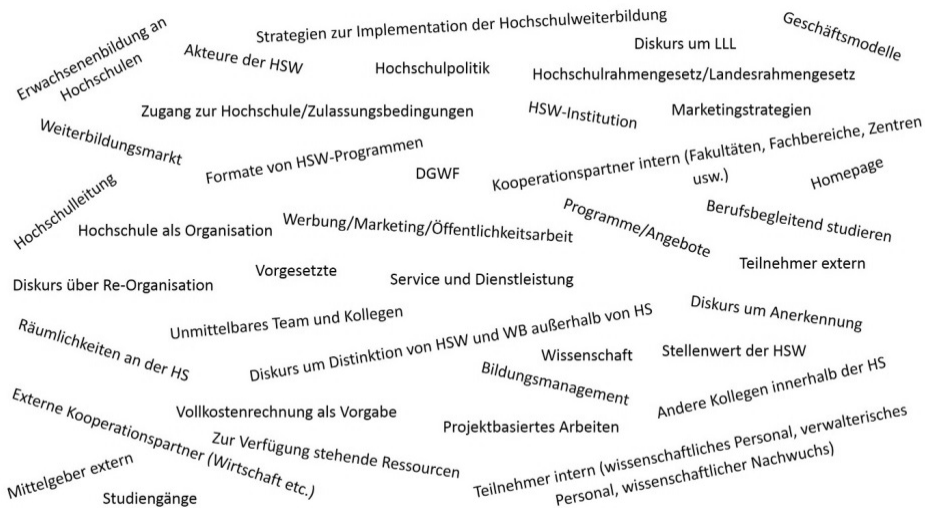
Erwachsenenbildung an Hochschulen

Akteure der HSW

Strategien zur Implementation der Hochschulweiterbildung

Hochschulpolitik

Diskurs um LLL

Hochschulrahmengesetz/Landesrahmengesetz

Geschäftsmodelle

Zugang zur Hochschule/Zulassungsbedingungen

HSW-Institution

Marketingstrategien

Weiterbildungsmarkt

Formate von HSW-Programmen

DGWF

Kooperationspartner intern (Fakultäten, Fachbereiche, Zentren usw.)

Homepage

Hochschulleitung

Hochschule als Organisation

Werbung/Marketing/Öffentlichkeitsarbeit

Programme/Angebote

Berufsbegleitend studieren

Diskurs über Re-Organisation

Vorgesetzte

Service und Dienstleistung

Teilnehmer extern

Diskurs um Anerkennung

Unmittelbares Team und Kollegen

Räumlichkeiten an der HS

Diskurs um Distinktion von HSW und WB außerhalb von HS

Wissenschaft

Stellenwert der HSW

Bildungsmanagement

Andere Kollegen innerhalb der HS

Externe Kooperationspartner (Wirtschaft etc.)

Vollkostenrechnung als Vorgabe

Projektbasiertes Arbeiten

Zur Verfügung stehende Ressourcen

Teilnehmer intern (wissenschaftliches Personal, verwalterisches Personal, wissenschaftlicher Nachwuchs)

Mittelgeber extern

Studiengänge